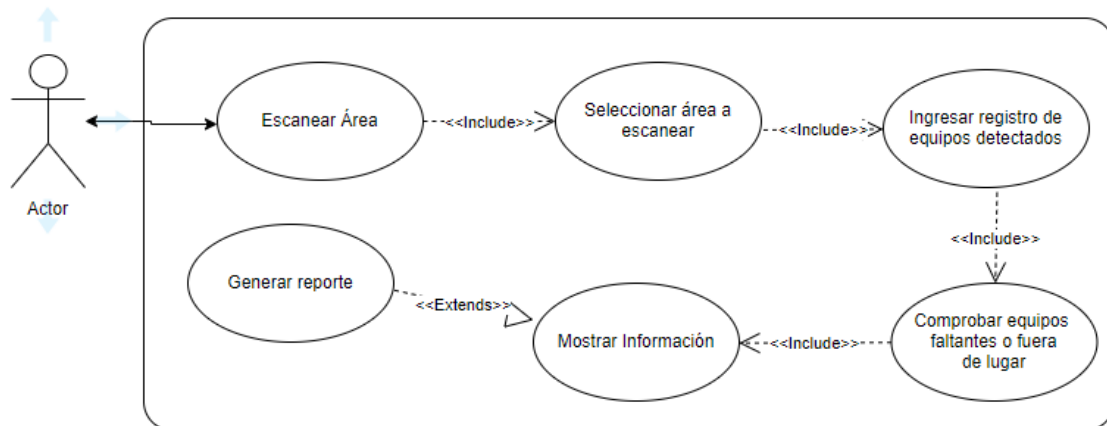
Actor

Escanear Área

<<Include>>

Seleccionar área a escanear

<<Include>>

Ingresar registro de equipos detectados

<<Include>>

Generar reporte

<<Extends>>

Mostrar Información

<<Include>>

Comprobar equipos faltantes o fuera de lugar